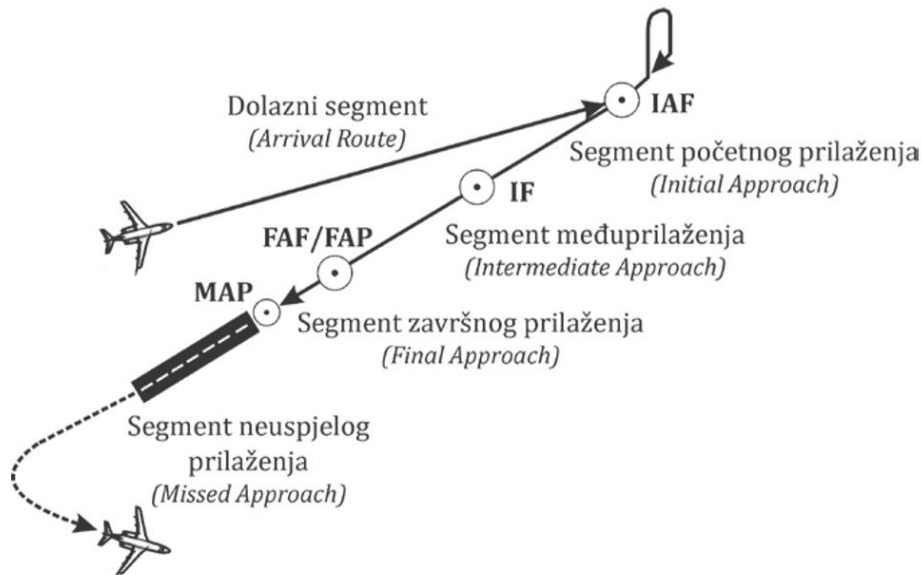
IAF

Dolazni segment
*(Arrival Route)*

Segment početnog prilaženja
*(Initial Approach)*

IF

FAF/FAP

Segment međuprilaženja
*(Intermediate Approach)*

MAP

Segment završnog prilaženja
*(Final Approach)*

Segment neuspjelog prilaženja
*(Missed Approach)*